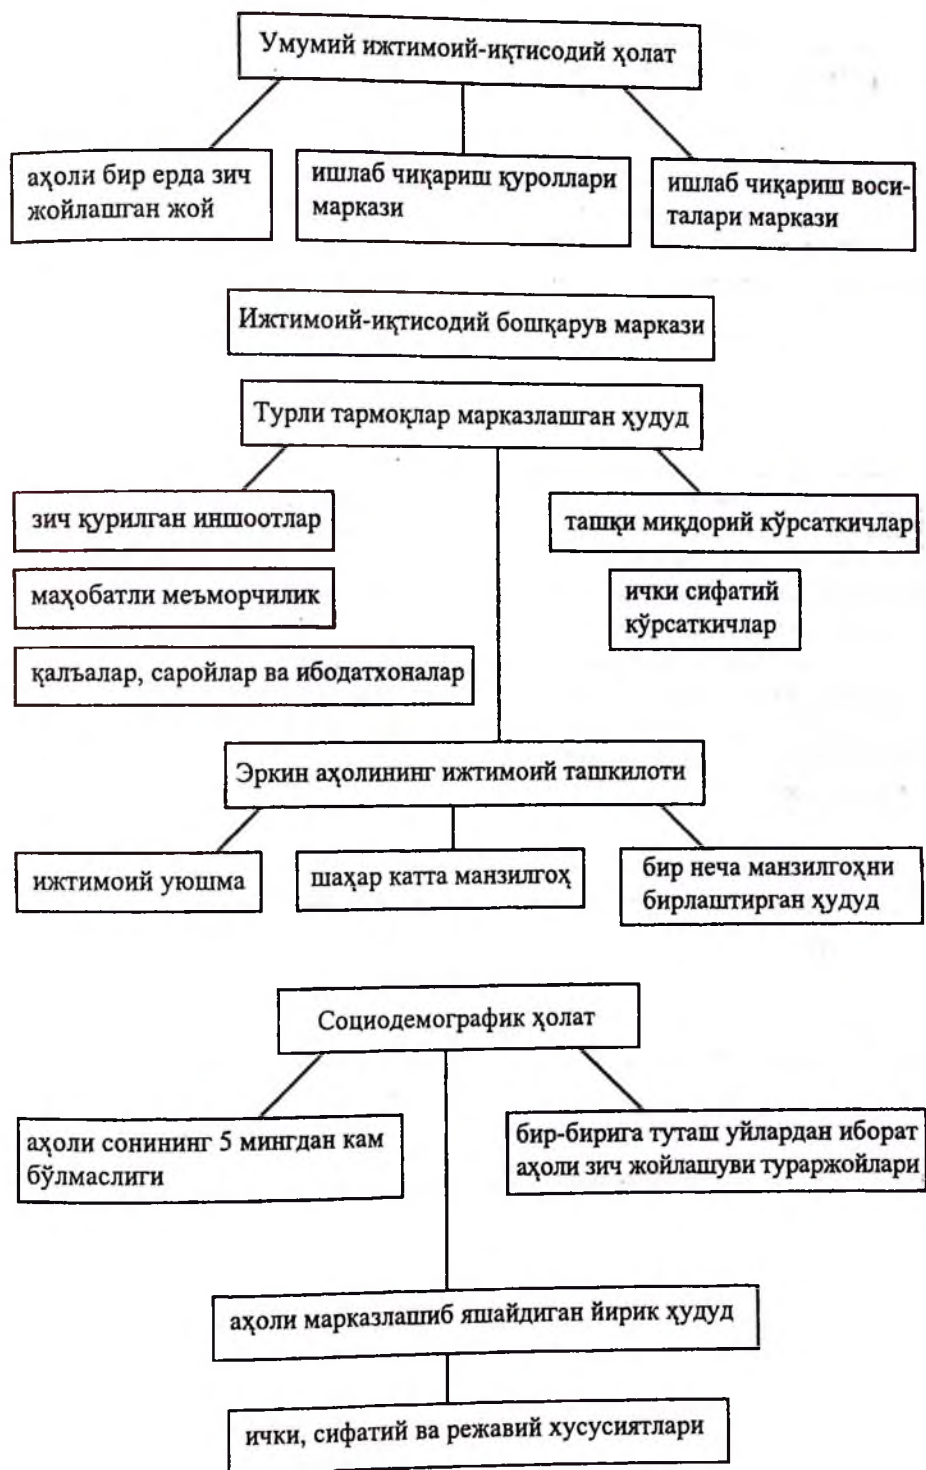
Умумий ижтимоий-иқтисодий ҳолат

аҳоли бир ерда зич жойлашган жой

ишлаб чиқариш қуроллари маркази

ишлаб чиқариш воситалари маркази

Ижтимоий-иқтисодий бошқарув маркази

Турли тармоқлар марказлашган ҳудуд

зич қурилган иншоотлар

маҳобатли меъморчилик

қалъалар, саройлар ва ибодатхоналар

ташқи миқдорий кўрсаткичлар

ички сифатий кўрсаткичлар

Эркин аҳолининг ижтимоий ташкилоти

ижтимоий уюшма

шаҳар катта манзилгоҳ

бир неча манзилгоҳни бирлаштирган ҳудуд

Социодемографик ҳолат

аҳоли сонининг 5 мингдан кам бўлмаслиги

бир-бирига туташ уйлардан иборат аҳоли зич жойлашуви тураржойлари

аҳоли марказлашиб яшайдиган йирик ҳудуд

ички, сифатий ва режавий хусусиятлари